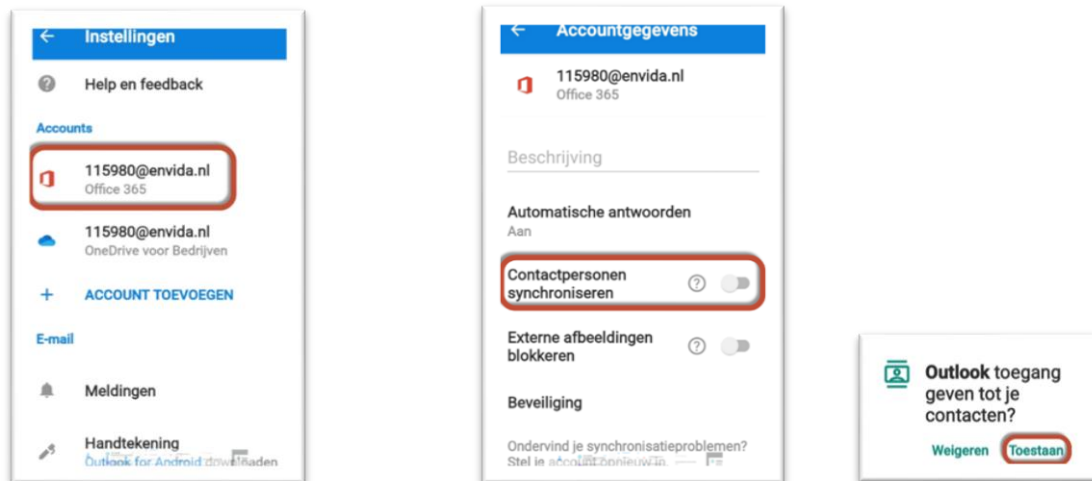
Instellingen

Help en feedback

Accounts

115980@envida.nl
Office 365

115980@envida.nl
OneDrive voor Bedrijven

+ ACCOUNT TOEVOEGEN

E-mail

Meldingen

Handtekening
Outlook for Android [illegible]

Accountgegevens

115980@envida.nl
Office 365

Beschrijving

Automatische antwoorden
Aan

Contactpersonen synchroniseren

Externe afbeeldingen blokkeren

Beveiliging

Ondervind je synchronisatieproblemen? Stel je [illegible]

Outlook toegang geven tot je contacten?

Weigeren Toestaan